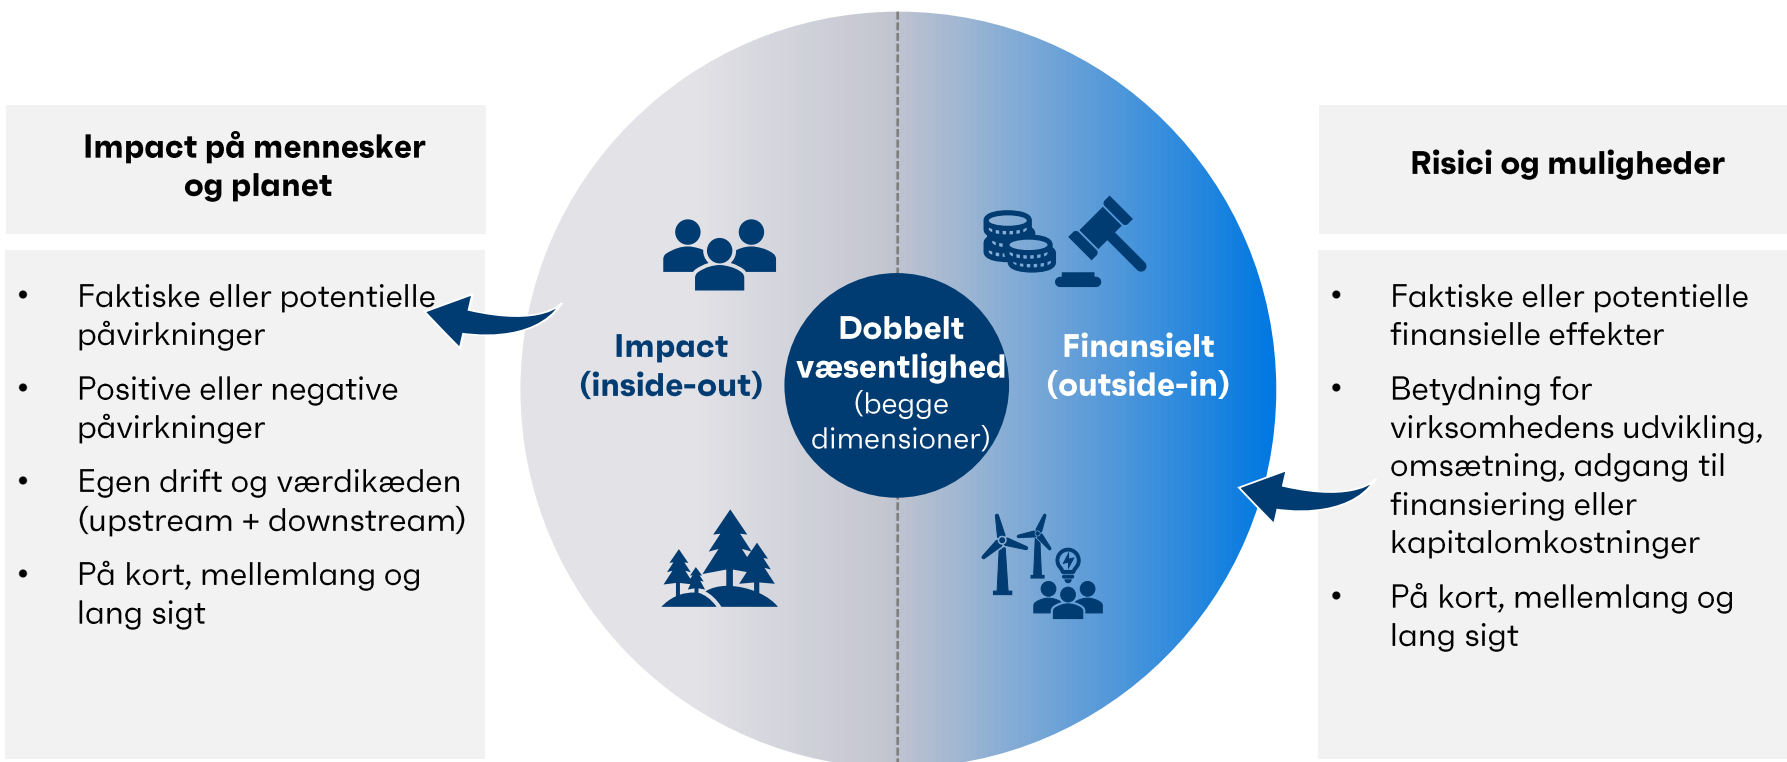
Impact på mennesker og planet

- Faktiske eller potentielle påvirkninger
- Positive eller negative påvirkninger
- Egen drift og værdikæden (upstream + downstream)
- På kort, mellemlang og lang sigt

Impact (inside-out)

Dobbelt væsentlighed (begge dimensioner)

Finansielt (outside-in)

Risici og muligheder

- Faktiske eller potentielle finansielle effekter
- Betydning for virksomhedens udvikling, omsætning, adgang til finansiering eller kapitalomkostninger
- På kort, mellemlang og lang sigt